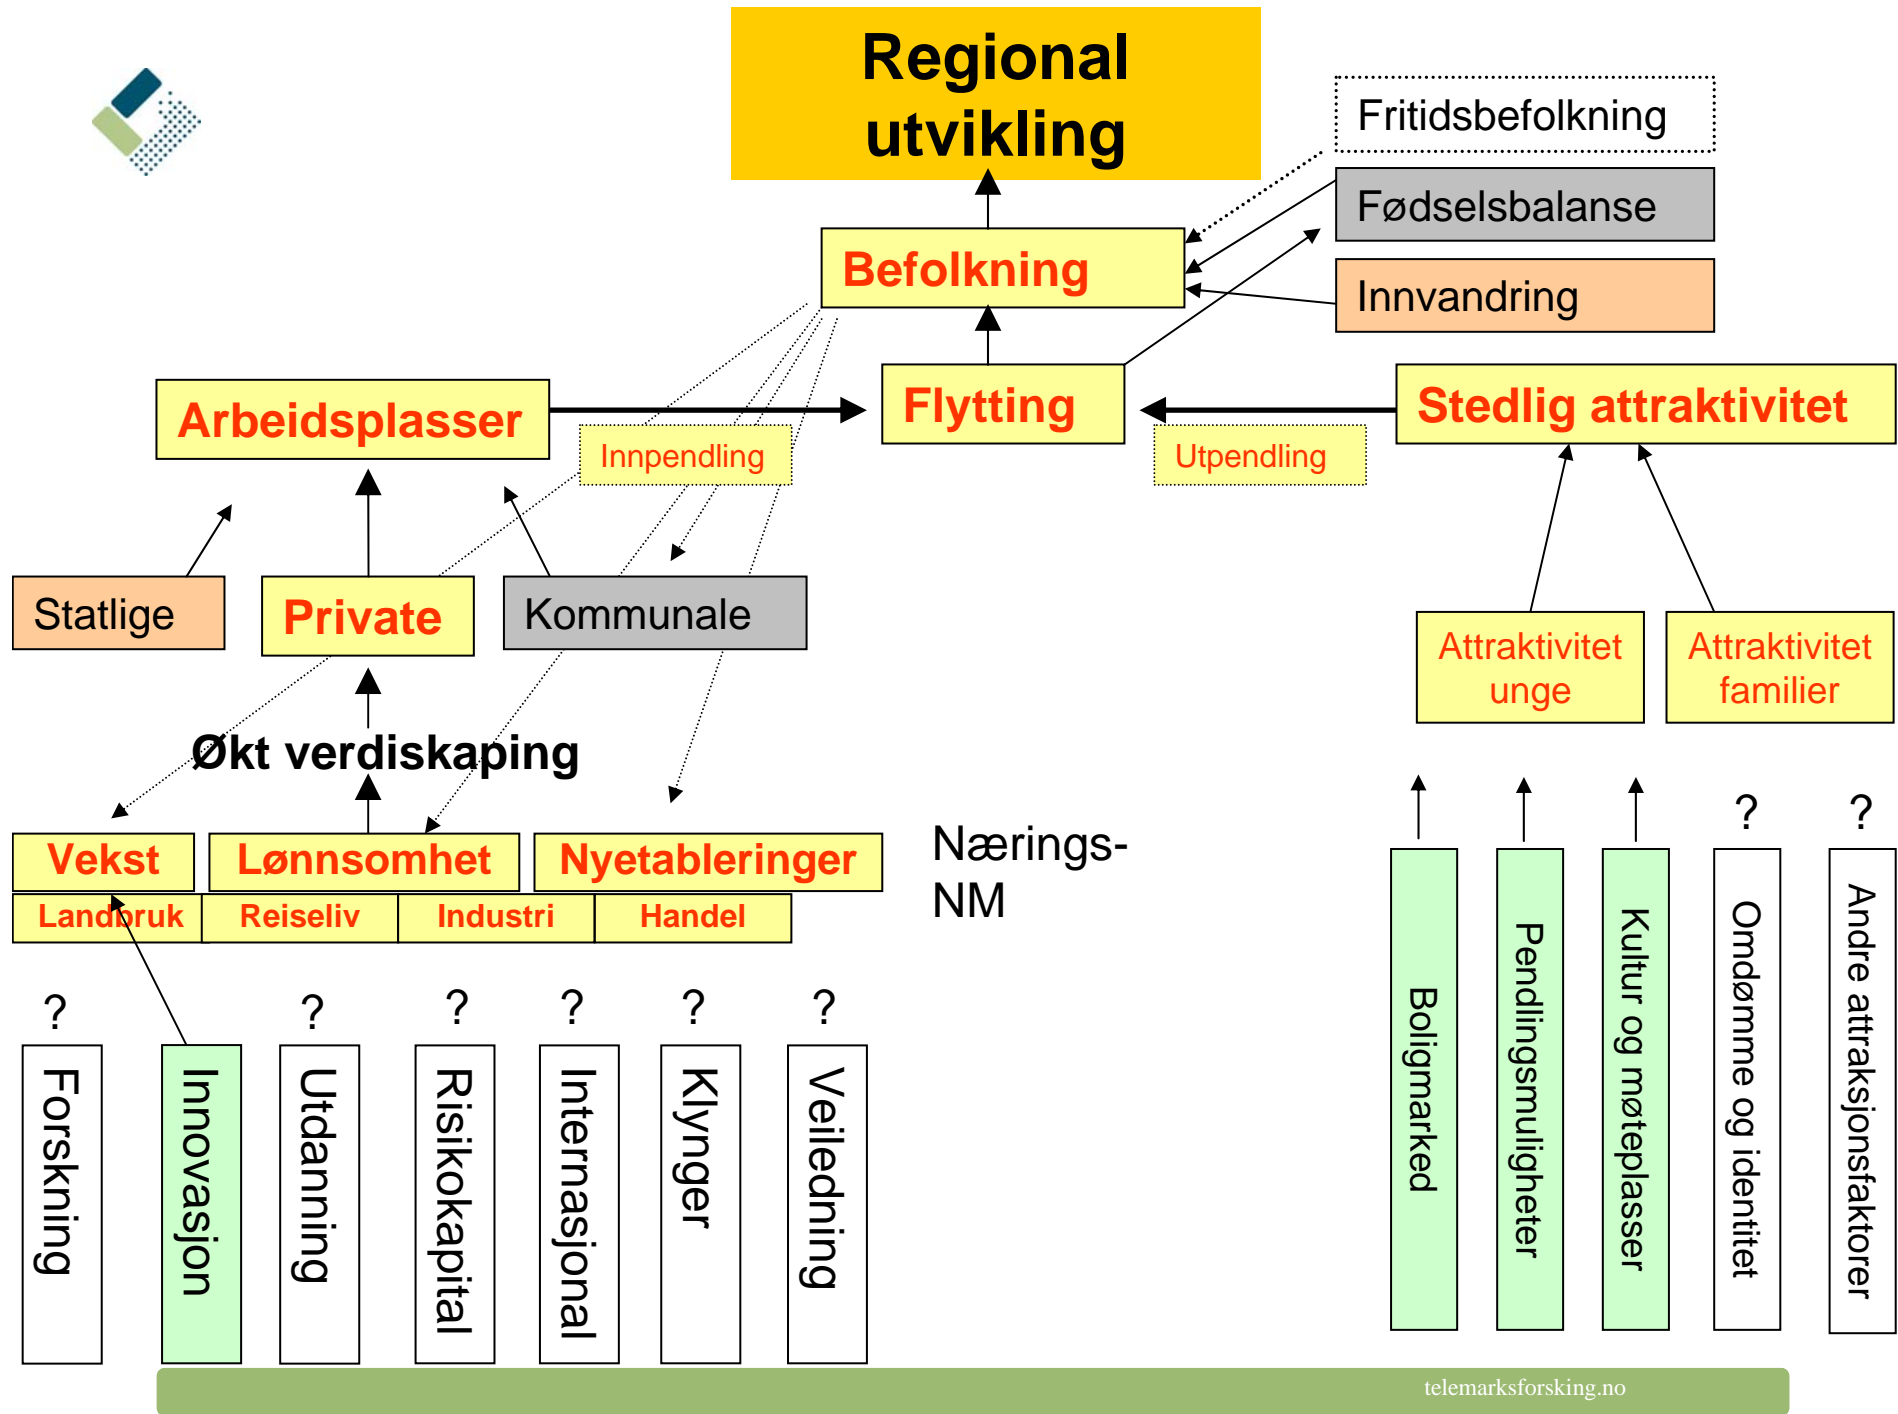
Regional utvikling

Fritidsbefolkning

Fødselsbalanse

Innvandring

Befolkning

Arbeidsplasser

Innpendling

Flytting

Utpendling

Stedlig attraktivitet

Statlige

Private

Kommunale

Attraktivitet unge

Attraktivitet familier

Økt verdiskaping

Vekst

Lønnsomhet

Nyetableringer

Nærings-NM

Landbruk

Reiseliv

Industri

Handel

?

Forskning

Innovasjon

?

Utdanning

?

Risikokapital

?

Internasjonal

?

Klynger

?

Veiledning

Boligmarked

Pendlingsmuligheter

Kultur og møteplasser

?

Omdømme og identitet

?

Andre attraksjonsfaktorer

telemarksforsking.no